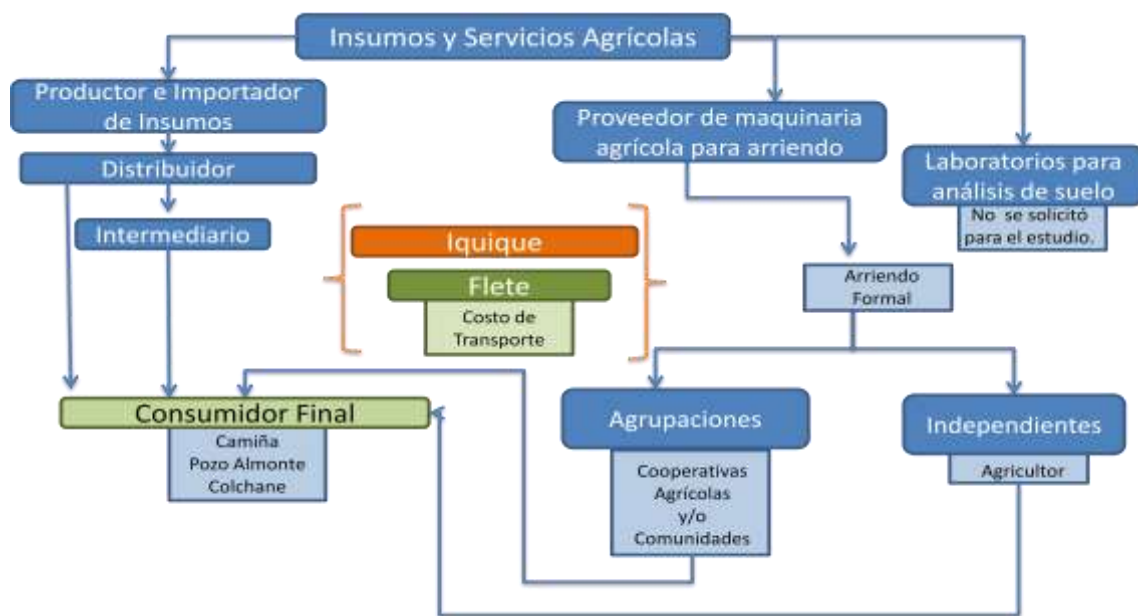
Insumos y Servicios Agrícolas

Productor e Importador de Insumos

Distribuidor

Intermediario

Proveedor de maquinaria agrícola para arriendo

Laboratorios para análisis de suelo

No se solicitó para el estudio.

Iquique

Flete

Costo de Transporte

Arriendo Formal

Consumidor Final

Camiña
Pozo Almonte
Colchane

Agrupaciones

Cooperativas Agrícolas y/o Comunidades

Independientes

Agricultor